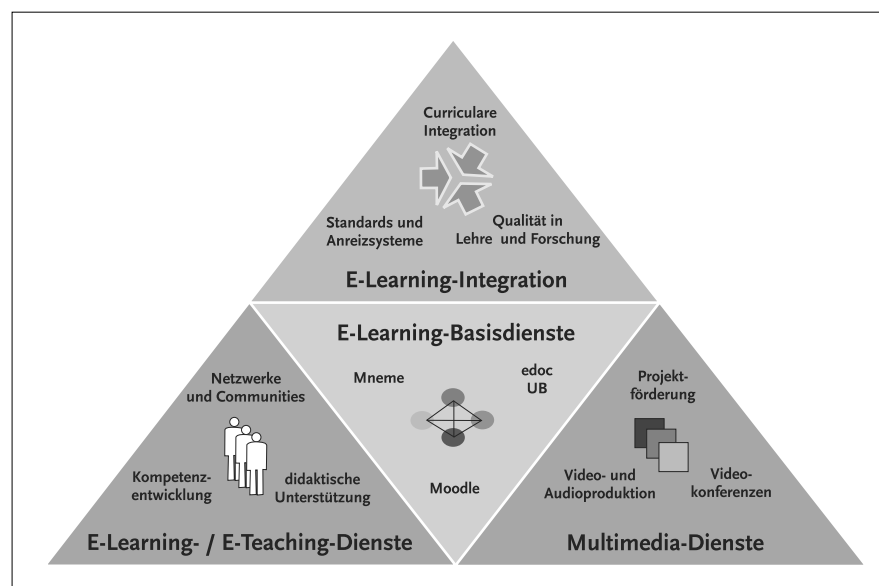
Curriculare Integration

Standards und Anreizsysteme

Qualität in Lehre und Forschung

E-Learning-Integration

E-Learning-Basisdienste

Mneme

edoc UB

Moodle

Netzwerke und Communities

Kompetenzentwicklung

didaktische Unterstützung

E-Learning- / E-Teaching-Dienste

Projektförderung

Video- und Audioproduktion

Videokonferenzen

Multimedia-Dienste